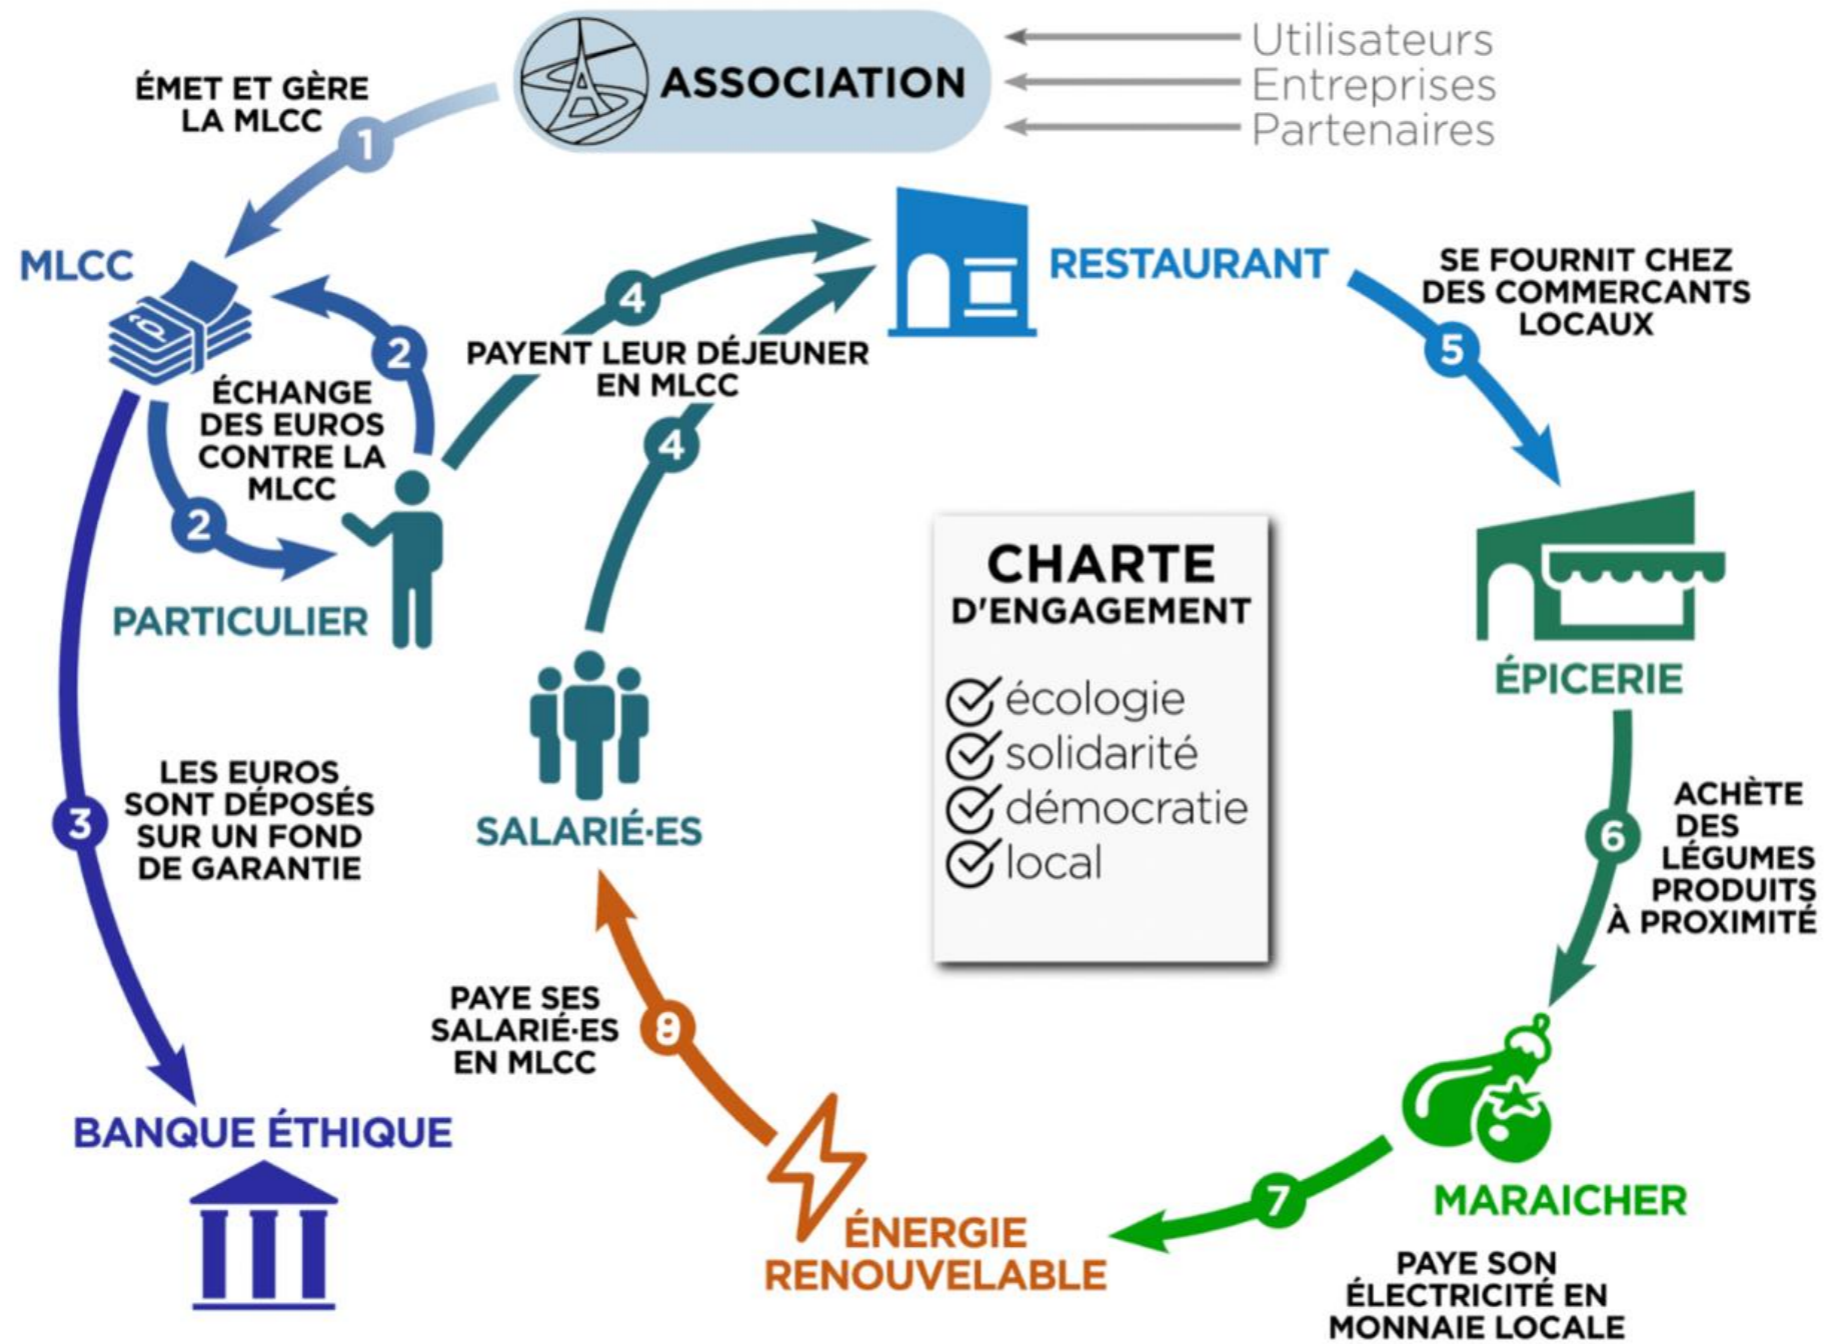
ASSOCIATION

Utilisateurs
Entreprises
Partenaires

ÉMET ET GÈRE LA MLCC

1

MLCC

2

ÉCHANGE DES EUROS CONTRE LA MLCC

2

PARTICULIER

4

PAYENT LEUR DÉJEUNER EN MLCC

4

RESTAURANT

SE FOURNIT CHEZ DES COMMERCANTS LOCAUX

5

ÉPICERIE

CHARTE D'ENGAGEMENT

écologie
solidarité
démocratie
local

SALARIÉ·ES

3

LES EUROS SONT DÉPOSÉS SUR UN FOND DE GARANTIE

6

ACHÈTE DES LÉGUMES PRODUITS À PROXIMITÉ

PAYE SES SALARIÉ·ES EN MLCC

8

BANQUE ÉTHIQUE

ÉNERGIE RENOUVELABLE

7

MARAICHER

PAYE SON ÉLECTRICITÉ EN MONNAIE LOCALE